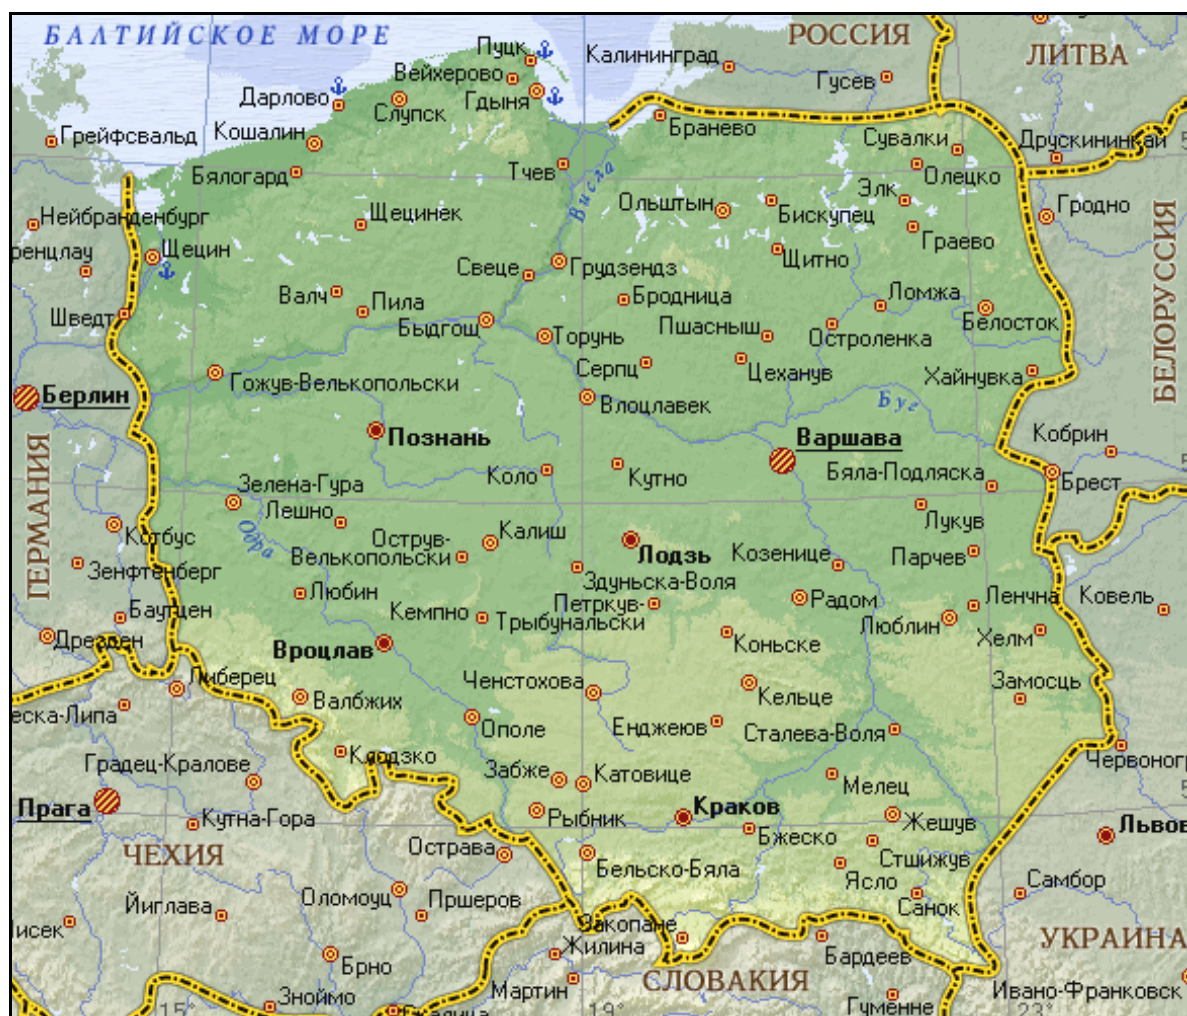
БАЛТИЙСКОЕ МОРЕ
РОССИЯ
ЛИТВА
Пуцк
Калининград
Вейхерово
Гусев
Дарлово
Слупск
Гдыня
Бранево
Грейфсвальд
Кошалин
Сувалки
Друскининкай
Тчев
Белогард
Олецко
Элк
Нейбранденбург
Щецинек
Ольштын
Бискупец
Гродно
Висла
енцлау
Щецин
Граево
Щитно
Свеце
Грудзендз
Бродница
Ломжа
Валч
Пила
Шведт
Быдгош
Пшасныш
Белосток
Торунь
Остроленка
БЕЛОРУССИЯ
Серпц
Цеханув
Хайнувка
Берлин
Гожув-Велькопольски
Влоцлавек
Буг
Кобрин
Познань
Варшава
Коло
Кутно
Бяла-Подляска
Брест
Зелена-Гура
Лешно
Лукув
ГЕРМАНИЯ
Одра
Котбус
Калиш
Острув-Велькопольски
Лодзь
Козенице
Парчев
Зенфтенберг
Здуньска-Воля
Любин
Петркув-Трыбунальски
Радом
Ленчна
Ковель
Баутцен
Кемпно
Люблин
Дрезден
Коньске
Хелм
Вроцлав
Либерец
Ченстохова
Замосць
Валбжих
Кельце
еска-Липа
Ополе
Енджеюв
Сталева-Воля
Червоногр
Градец-Кралове
Клодзко
Забже
Катовице
Мелец
Прага
Рыбник
Краков
Жешув
Кутна-Гора
Бжеско
Львов
ЧЕХИЯ
Острава
Бельско-Бяла
Стшижув
Ясло
Самбор
Оломоуц
Пршеров
Йиглава
Санок
исек
Закопане
УКРАИНА
Жилина
Брно
СЛОВАКИЯ
Бардеев
Знаймо
Мартин
Гуменне
Ивано-Франковск
15°
19°
23°